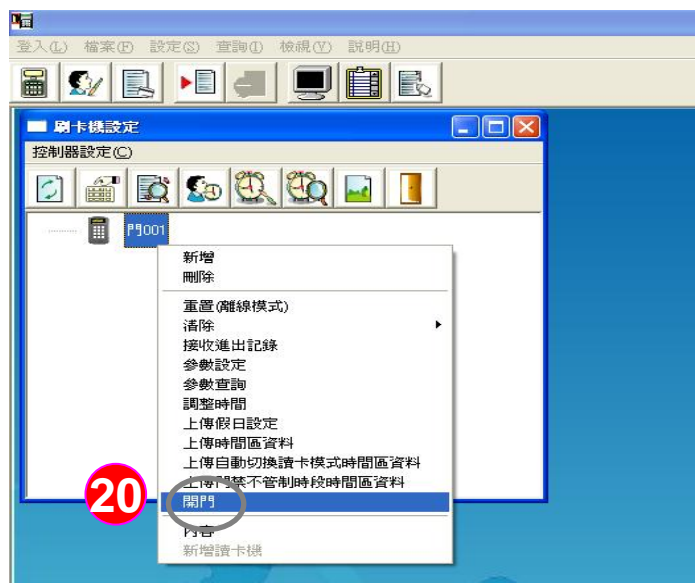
登入(L) 檔案(F) 設定(S) 查詢(I) 檢視(V) 說明(H)

刷卡機設定

控制器設定(C)

門001

新增
刪除
重置(離線模式)
清除
接收進出記錄
參數設定
參數查詢
調整時間
上傳假日設定
上傳時間區資料
上傳自動切換讀卡模式時間區資料
上傳門禁不管制時段時間區資料
開門
內容
新增讀卡機

20